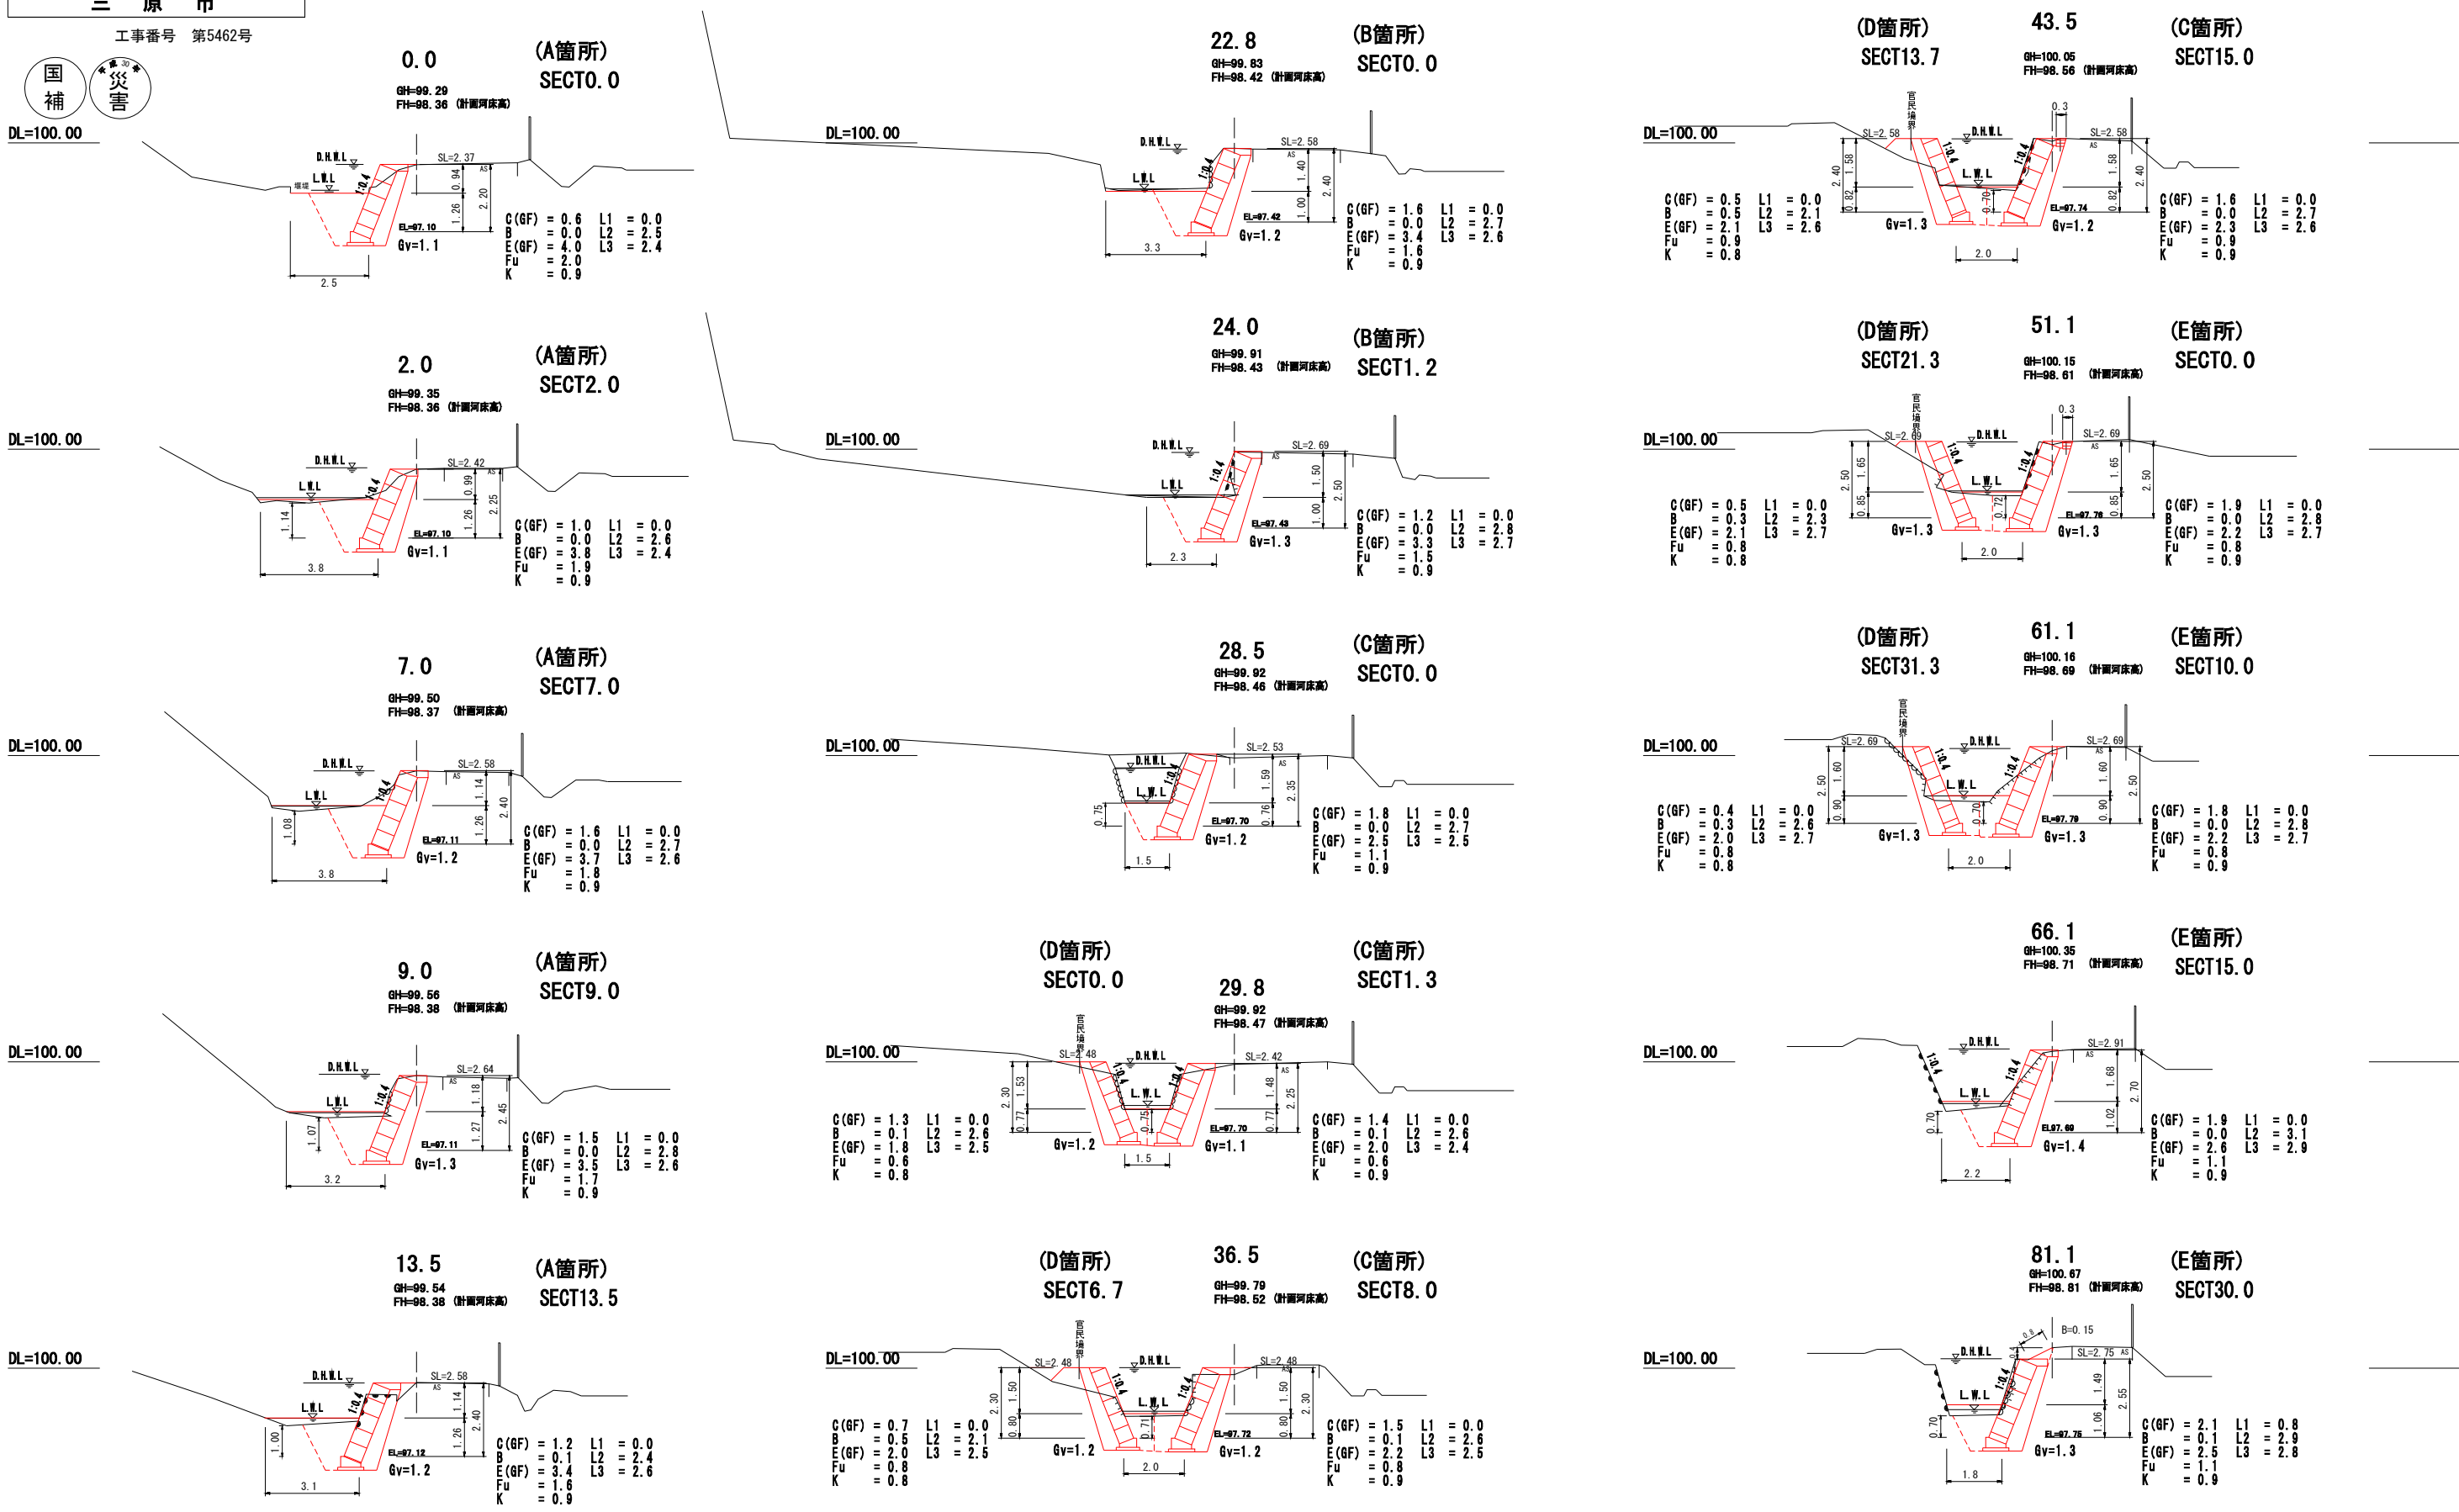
三　原　市
工事番号　第5462号
国補
災害

0.0　(A箇所)
SECT0.0
GH=99.29
FH=98.36 (計画河床高)
DL=100.00
D.H.W.L
L.W.L
1:0.4
SL=2.37
0.94
2.20
1.26
EL=97.10
Gv=1.1
2.5
C(GF) = 0.6　L1 = 0.0
B = 0.0　L2 = 2.5
E(GF) = 4.0　L3 = 2.4
Fu = 2.0
K = 0.9

22.8　(B箇所)
SECT0.0
GH=99.83
FH=98.42 (計画河床高)
DL=100.00
D.H.W.L
L.W.L
1:0.4
SL=2.58
1.40
2.40
1.00
EL=97.42
Gv=1.2
3.3
C(GF) = 1.6　L1 = 0.0
B = 0.0　L2 = 2.7
E(GF) = 3.4　L3 = 2.6
Fu = 1.6
K = 0.9

(D箇所)　43.5　(C箇所)
SECT13.7　SECT15.0
GH=100.05
FH=98.56 (計画河床高)
DL=100.00
SL=2.58　D.H.W.L　SL=2.58
0.3
L.W.L
2.40　1.58　0.82
Gv=1.3　Gv=1.2
EL=97.74
2.0
C(GF) = 0.5　L1 = 0.0
B = 0.5　L2 = 2.1
E(GF) = 2.1　L3 = 2.6
Fu = 0.9
K = 0.8
C(GF) = 1.6　L1 = 0.0
B = 0.0　L2 = 2.7
E(GF) = 2.3　L3 = 2.6
Fu = 0.9
K = 0.9

2.0　(A箇所)
SECT2.0
GH=99.35
FH=98.36 (計画河床高)
DL=100.00
D.H.W.L
L.W.L
SL=2.42
0.99
2.25
1.26
1.14
EL=97.10
Gv=1.1
3.8
C(GF) = 1.0　L1 = 0.0
B = 0.0　L2 = 2.6
E(GF) = 3.8　L3 = 2.4
Fu = 1.9
K = 0.9

24.0　(B箇所)
SECT1.2
GH=99.91
FH=98.43 (計画河床高)
DL=100.00
D.H.W.L
L.W.L
SL=2.69
1.50
2.50
1.00
EL=97.43
Gv=1.3
2.3
C(GF) = 1.2　L1 = 0.0
B = 0.0　L2 = 2.8
E(GF) = 3.3　L3 = 2.7
Fu = 1.5
K = 0.9

(D箇所)　51.1　(E箇所)
SECT21.3　SECT0.0
GH=100.15
FH=98.61 (計画河床高)
DL=100.00
SL=2.69　D.H.W.L　SL=2.69
0.3
L.W.L
2.50　1.65　0.85　0.72
Gv=1.3　Gv=1.3
EL=97.76
2.0
C(GF) = 0.5　L1 = 0.0
B = 0.3　L2 = 2.3
E(GF) = 2.1　L3 = 2.7
Fu = 0.8
K = 0.8
C(GF) = 1.9　L1 = 0.0
B = 0.0　L2 = 2.8
E(GF) = 2.2　L3 = 2.7
Fu = 0.8
K = 0.9

7.0　(A箇所)
SECT7.0
GH=99.50
FH=98.37 (計画河床高)
DL=100.00
D.H.W.L
L.W.L
SL=2.58
1.14
2.40
1.26
1.08
EL=97.11
Gv=1.2
3.8
C(GF) = 1.6　L1 = 0.0
B = 0.0　L2 = 2.7
E(GF) = 3.7　L3 = 2.6
Fu = 1.8
K = 0.9

28.5　(C箇所)
SECT0.0
GH=99.92
FH=98.46 (計画河床高)
DL=100.00
D.H.W.L
L.W.L
SL=2.53
1.59
2.35
0.76
0.75
EL=97.70
Gv=1.2
1.5
C(GF) = 1.8　L1 = 0.0
B = 0.0　L2 = 2.7
E(GF) = 2.5　L3 = 2.5
Fu = 1.1
K = 0.9

(D箇所)　61.1　(E箇所)
SECT31.3　SECT10.0
GH=100.16
FH=98.69 (計画河床高)
DL=100.00
SL=2.69　D.H.W.L　SL=2.69
L.W.L
2.50　1.60　0.90　0.70
Gv=1.3　Gv=1.3
EL=97.79
2.0
C(GF) = 0.4　L1 = 0.0
B = 0.3　L2 = 2.6
E(GF) = 2.0　L3 = 2.7
Fu = 0.8
K = 0.8
C(GF) = 1.8　L1 = 0.0
B = 0.0　L2 = 2.8
E(GF) = 2.2　L3 = 2.7
Fu = 0.8
K = 0.9

9.0　(A箇所)
SECT9.0
GH=99.56
FH=98.38 (計画河床高)
DL=100.00
D.H.W.L
L.W.L
SL=2.64
1.18
2.45
1.27
1.07
EL=97.11
Gv=1.3
3.2
C(GF) = 1.5　L1 = 0.0
B = 0.0　L2 = 2.8
E(GF) = 3.5　L3 = 2.6
Fu = 1.7
K = 0.9

(D箇所)　29.8　(C箇所)
SECT0.0　SECT1.3
GH=99.92
FH=98.47 (計画河床高)
DL=100.00
SL=2.48　D.H.W.L　SL=2.42
L.W.L
2.30　1.53　0.77　0.75
1.48　2.25　0.77
EL=97.70
Gv=1.2　Gv=1.1
1.5
C(GF) = 1.3　L1 = 0.0
B = 0.1　L2 = 2.6
E(GF) = 1.8　L3 = 2.5
Fu = 0.6
K = 0.8
C(GF) = 1.4　L1 = 0.0
B = 0.1　L2 = 2.6
E(GF) = 2.0　L3 = 2.4
Fu = 0.6
K = 0.9

66.1　(E箇所)
SECT15.0
GH=100.35
FH=98.71 (計画河床高)
DL=100.00
D.H.W.L
L.W.L
SL=2.91
1.68
2.70
1.02
0.70
EL97.69
Gv=1.4
2.2
C(GF) = 1.9　L1 = 0.0
B = 0.0　L2 = 3.1
E(GF) = 2.6　L3 = 2.9
Fu = 1.1
K = 0.9

13.5　(A箇所)
SECT13.5
GH=99.54
FH=98.38 (計画河床高)
DL=100.00
D.H.W.L
L.W.L
SL=2.58
1.14
2.40
1.26
1.00
EL=97.12
Gv=1.2
3.1
C(GF) = 1.2　L1 = 0.0
B = 0.1　L2 = 2.4
E(GF) = 3.4　L3 = 2.6
Fu = 1.6
K = 0.9

(D箇所)　36.5　(C箇所)
SECT6.7　SECT8.0
GH=99.79
FH=98.52 (計画河床高)
DL=100.00
SL=2.48　D.H.W.L　SL=2.48
L.W.L
2.30　1.50　0.80　0.71
1.50　2.30　0.80
EL=97.72
Gv=1.2　Gv=1.2
2.0
C(GF) = 0.7　L1 = 0.0
B = 0.5　L2 = 2.1
E(GF) = 2.0　L3 = 2.5
Fu = 0.8
K = 0.8
C(GF) = 1.5　L1 = 0.0
B = 0.1　L2 = 2.6
E(GF) = 2.2　L3 = 2.5
Fu = 0.8
K = 0.9

81.1　(E箇所)
SECT30.0
GH=100.67
FH=98.81 (計画河床高)
DL=100.00
B=0.15
D.H.W.L
L.W.L
SL=2.75
1.49
2.55
1.06
0.70
EL=97.76
Gv=1.3
1.8
C(GF) = 2.1　L1 = 0.8
B = 0.1　L2 = 2.9
E(GF) = 2.5　L3 = 2.8
Fu = 1.1
K = 0.9